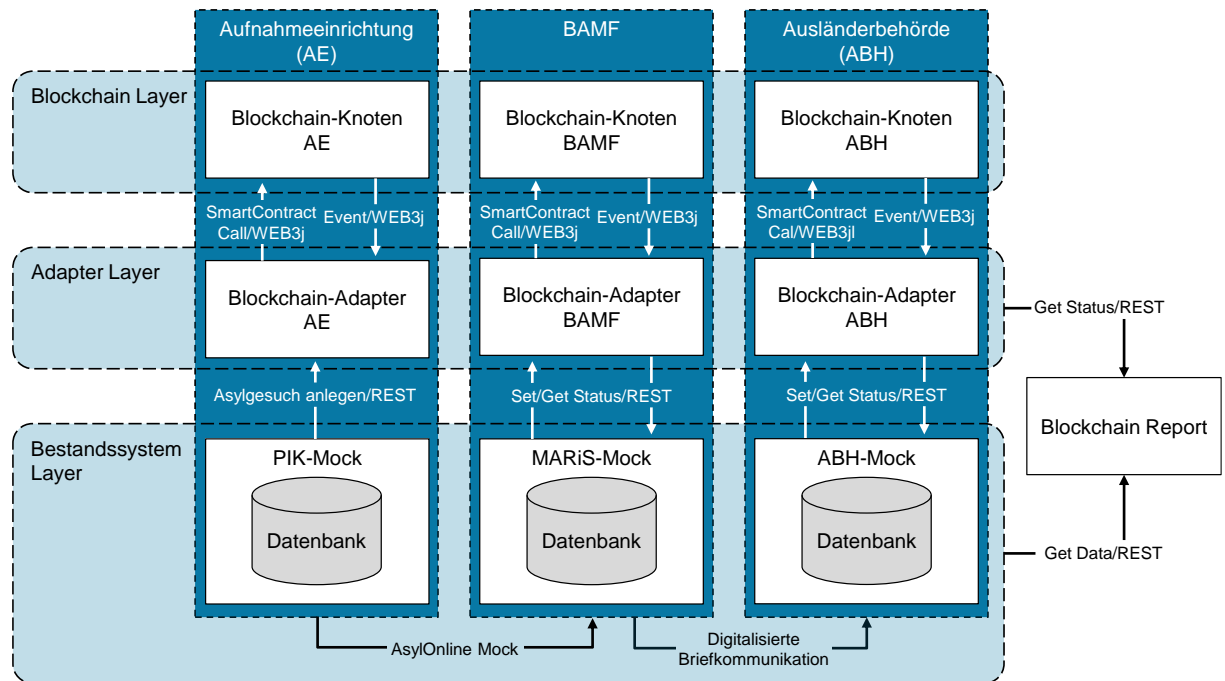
Aufnahmeeinrichtung (AE)

BAMF

Ausländerbehörde (ABH)

Blockchain Layer

Blockchain-Knoten AE

Blockchain-Knoten BAMF

Blockchain-Knoten ABH

SmartContract Call/WEB3j

Event/WEB3j

SmartContract Call/WEB3j

Event/WEB3j

SmartContract Cal/WEB3jl

Event/WEB3j

Adapter Layer

Blockchain-Adapter AE

Blockchain-Adapter BAMF

Blockchain-Adapter ABH

Get Status/REST

Asylgesuch anlegen/REST

Set/Get Status/REST

Set/Get Status/REST

Blockchain Report

Bestandssystem Layer

PIK-Mock

Datenbank

MARiS-Mock

Datenbank

ABH-Mock

Datenbank

Get Data/REST

AsylOnline Mock

Digitalisierte Briefkommunikation